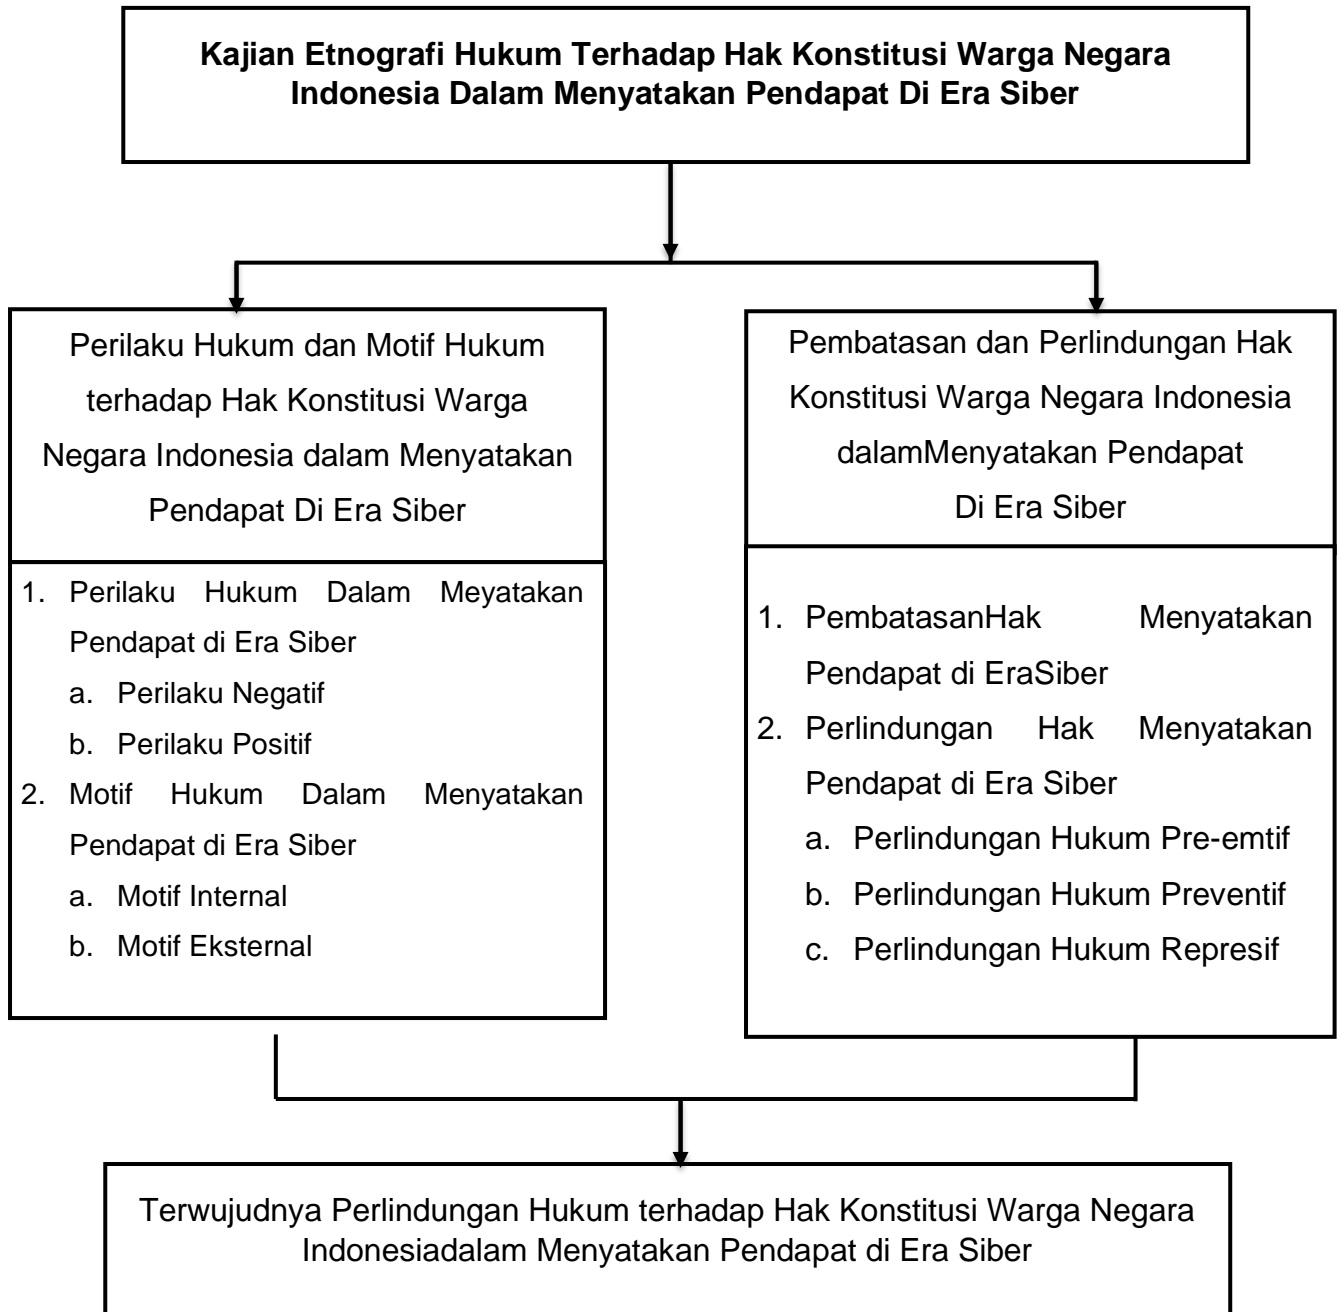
Kajian Etnografi Hukum Terhadap Hak Konstitusi Warga Negara Indonesia Dalam Menyatakan Pendapat Di Era Siber

Perilaku Hukum dan Motif Hukum terhadap Hak Konstitusi Warga Negara Indonesia dalam Menyatakan Pendapat Di Era Siber

1. Perilaku Hukum Dalam Meyatakan Pendapat di Era Siber
a. Perilaku Negatif
b. Perilaku Positif
2. Motif Hukum Dalam Menyatakan Pendapat di Era Siber
a. Motif Internal
b. Motif Eksternal

Pembatasan dan Perlindungan Hak Konstitusi Warga Negara Indonesia dalamMenyatakan Pendapat Di Era Siber

1. PembatasanHak Menyatakan Pendapat di EraSiber
2. Perlindungan Hak Menyatakan Pendapat di Era Siber
a. Perlindungan Hukum Pre-emtif
b. Perlindungan Hukum Preventif
c. Perlindungan Hukum Represif

Terwujudnya Perlindungan Hukum terhadap Hak Konstitusi Warga Negara Indonesiadalam Menyatakan Pendapat di Era Siber